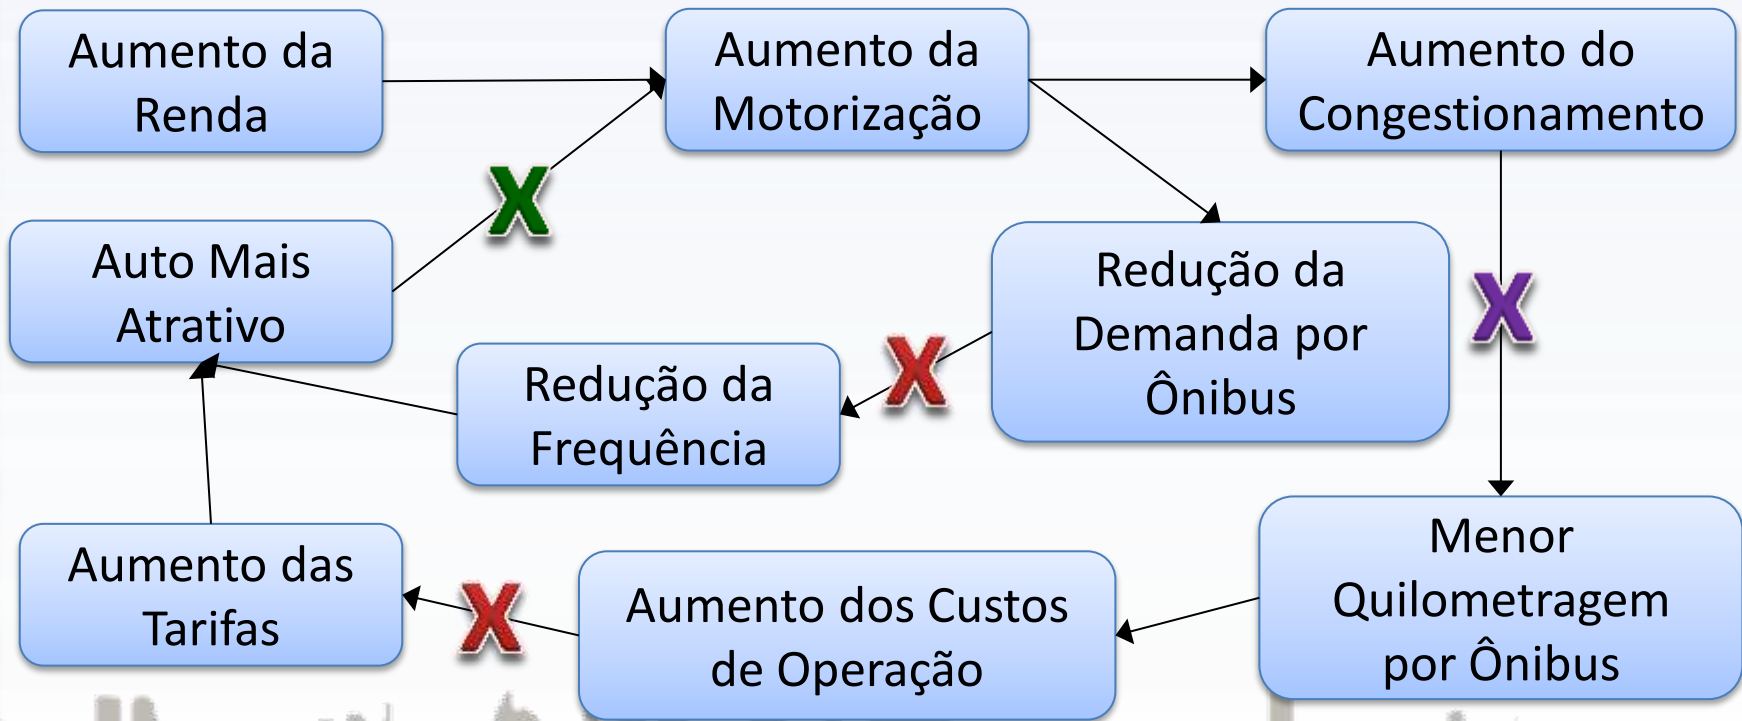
Aumento da Renda

Aumento da Motorização

Aumento do Congestionamento

Auto Mais Atrativo

X

Redução da Demanda por Ônibus

X

Redução da Frequência

X

Menor Quilometragem por Ônibus

Aumento das Tarifas

X

Aumento dos Custos de Operação